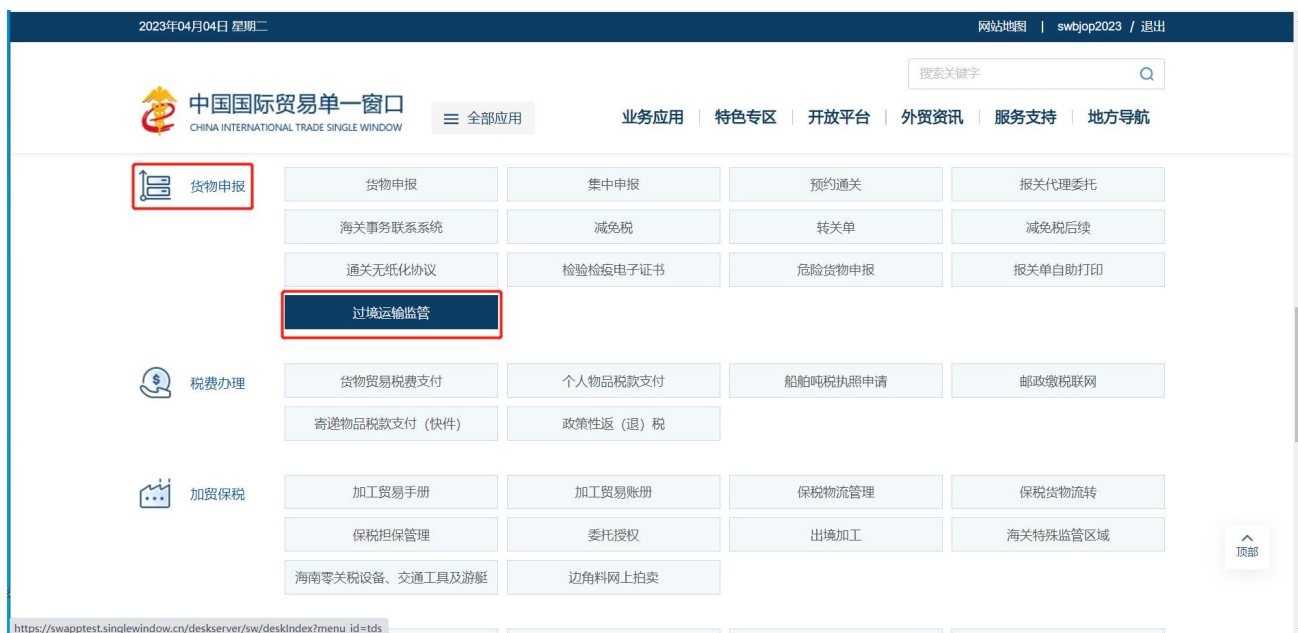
2023年04月04日 星期二

网站地图 | swbjop2023 / 退出

搜索关键字

中国国际贸易单一窗口
CHINA INTERNATIONAL TRADE SINGLE WINDOW

全部应用

业务应用 | 特色专区 | 开放平台 | 外贸资讯 | 服务支持 | 地方导航

货物申报

货物申报 | 集中申报 | 预约通关 | 报关代理委托
海关事务联系系统 | 减免税 | 转关单 | 减免税后续
通关无纸化协议 | 检验检疫电子证书 | 危险货物申报 | 报关单自助打印
过境运输监管

税费办理

货物贸易税费支付 | 个人物品税款支付 | 船舶吨税执照申请 | 邮政缴税联网
寄递物品税款支付（快件） | 政策性返（退）税

加贸保税

加工贸易手册 | 加工贸易账册 | 保税物流管理 | 保税货物流转
保税担保管理 | 委托授权 | 出境加工 | 海关特殊监管区域
海南零关税设备、交通工具及游艇 | 边角料网上拍卖

顶部

https://swapptest.singlewindow.cn/deskserver/sw/deskIndex?menu_id=tds